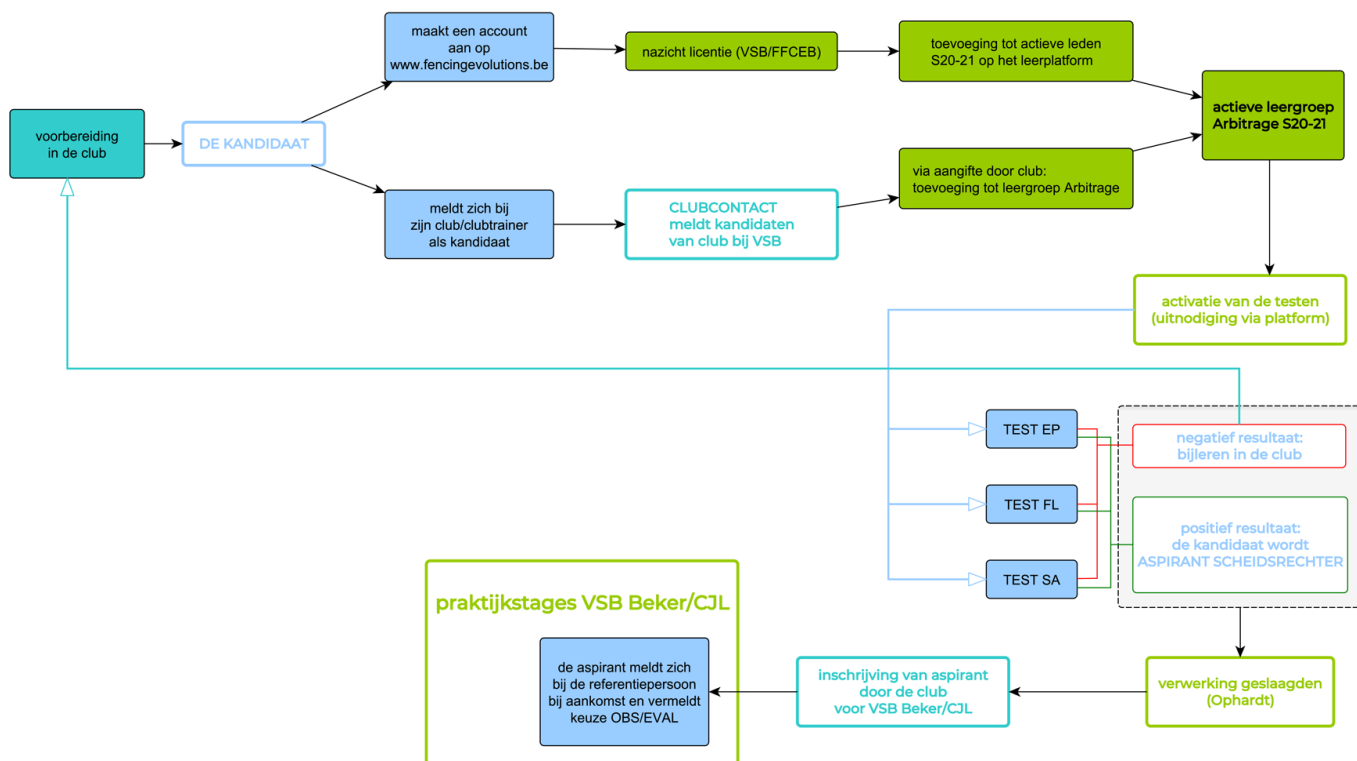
voorbereiding in de club

DE KANDIDAAT

maakt een account aan op www.fencingevolutions.be

nazicht licentie (VSB/FFCEB)

toevoeging tot actieve leden S20-21 op het leerplatform

actieve leergroep Arbitrage S20-21

meldt zich bij zijn club/clubtrainer als kandidaat

CLUBCONTACT meldt kandidaten van club bij VSB

via aangifte door club: toevoeging tot leergroep Arbitrage

activatie van de testen (uitnodiging via platform)

TEST EP

TEST FL

TEST SA

negatief resultaat: bijleren in de club

positief resultaat: de kandidaat wordt ASPIRANT SCHEIDSRECHTER

praktijkstages VSB Beker/CJL

de aspirant meldt zich bij de referentiepersoon bij aankomst en vermeldt keuze OBS/EVAL

inschrijving van aspirant door de club voor VSB Beker/CJL

verwerking geslaagden (Ophardt)